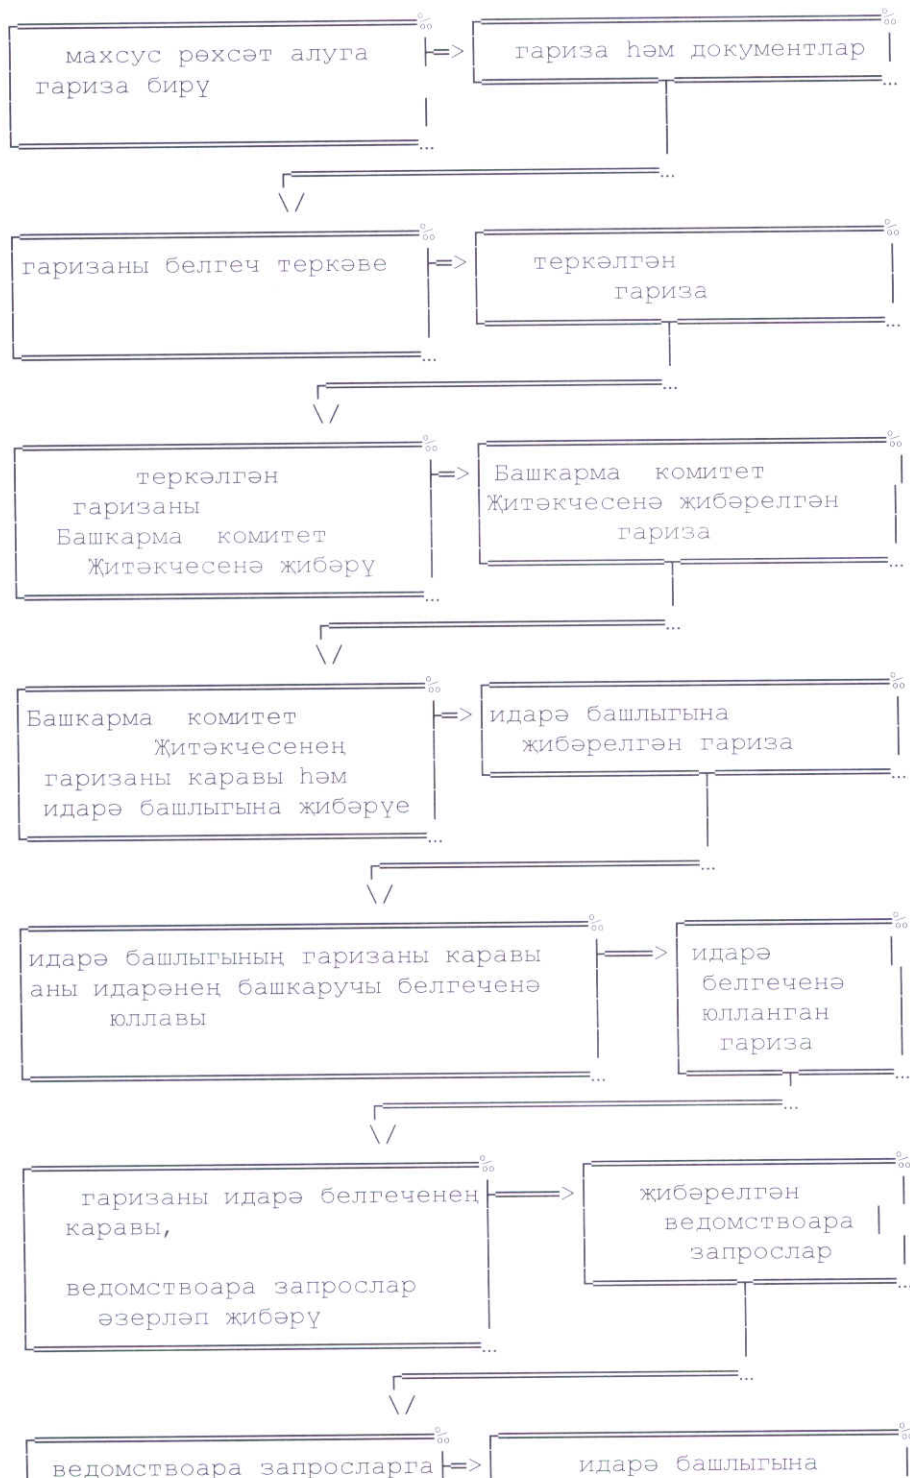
махсус рөхсәт алуга гариза бирү

гариза һәм документлар

гаризаны белгеч теркәве

теркәлгән гариза

теркәлгән гаризаны Башкарма комитет Җитәкчесенә җибәрү

Башкарма комитет Җитәкчесенә җибәрелгән гариза

Башкарма комитет Җитәкчесенең гаризаны каравы һәм идарә башлыгына җибәрүе

идарә башлыгына җибәрелгән гариза

идарә башлыгының гаризаны каравы аны идарәнең башкаручы белгеченә юллавы

идарә белгеченә юлланган гариза

гаризаны идарә белгеченен каравы,

ведомствоара запрослар әзерләп җибәрү

җибәрелгән ведомствоара запрослар

ведомствоара запросларга

идарә башлыгына